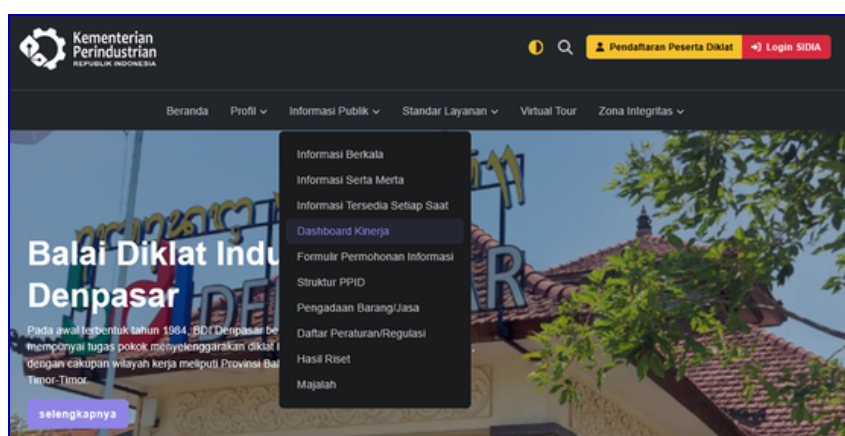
Kementerian Perindustrian
REPUBLIK INDONESIA

Pendaftaran Peserta Diklat
Login SIDIA

Beranda
Profil
Informasi Publik
Standar Layanan
Virtual Tour
Zona Integritas

Informasi Berkala
Informasi Serta Merta
Informasi Tersedia Setiap Saat
Dashboard Kinerja
Formulir Permohonan Informasi
Struktur PPID
Pengadaan Barang/Jasa
Daftar Peraturan/Regulasi
Hasil Riset
Majalah

Balai Diklat Indu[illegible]
Denpasar

Pada awal terbentuk tahun 1984, BDI Denpasar be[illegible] mempunyai tugas pokok menyelenggarakan diklat i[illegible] dengan cakupan wilayah kerja meliputi Provinsi Bal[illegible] Timor-Timor.

selengkapnya